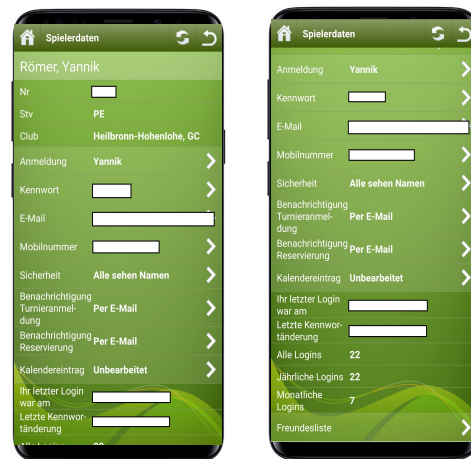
Spielerdaten

Römer, Yannik

Nr

Stv PE

Club Heilbronn-Hohenlohe, GC

Anmeldung Yannik

Kennwort

E-Mail

Mobilnummer

Sicherheit Alle sehen Namen

Benachrichtigung Turnieranmeldung Per E-Mail

Benachrichtigung Reservierung Per E-Mail

Kalendereintrag Unbearbeitet

Ihr letzter Login war am

Letzte Kennwortänderung

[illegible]

Spielerdaten

Anmeldung Yannik

Kennwort

E-Mail

Mobilnummer

Sicherheit Alle sehen Namen

Benachrichtigung Turnieranmeldung Per E-Mail

Benachrichtigung Reservierung Per E-Mail

Kalendereintrag Unbearbeitet

Ihr letzter Login war am

Letzte Kennwortänderung

Alle Logins 22

Jährliche Logins 22

Monatliche Logins 7

Freundesliste